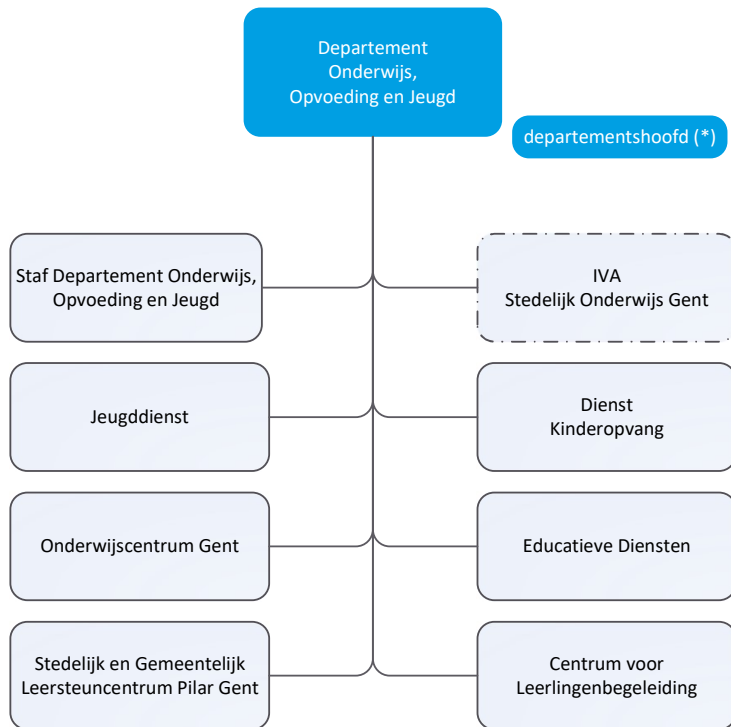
Departement Onderwijs, Opvoeding en Jeugd

departementshoofd (*)

Staf Departement Onderwijs, Opvoeding en Jeugd

IVA Stedelijk Onderwijs Gent

Jeugddienst

Dienst Kinderopvang

Onderwijscentrum Gent

Educatieve Diensten

Stedelijk en Gemeentelijk Leersteuncentrum Pilar Gent

Centrum voor Leerlingenbegeleiding